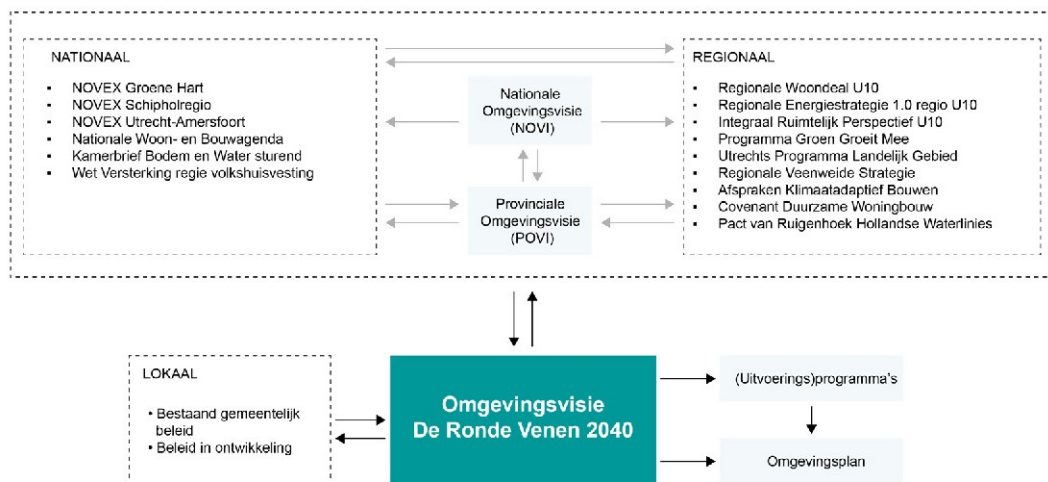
NATIONAAL

- NOVEX Groene Hart
- NOVEX Schipholregio
- NOVEX Utrecht-Amersfoort
- Nationale Woon- en Bouwagenda
- Kamerbrief Bodem en Water sturend
- Wet Versterking regie volkshuisvesting

Nationale Omgevingsvisie (NOVI)

Provinciale Omgevingsvisie (POVI)

REGIONAAL

- Regionale Woondeal U10
- Regionale Energiestrategie 1.0 regio U10
- Integraal Ruimtelijk Perspectief U10
- Programma Groen Groeit Mee
- Utrechts Programma Landelijk Gebied
- Regionale Veenweide Strategie
- Afspraken Klimaatadaptief Bouwen
- Covenant Duurzame Woningbouw
- Pact van Ruigenhoek Hollandse Waterlinies

LOKAAL

- Bestaand gemeentelijk beleid
- Beleid in ontwikkeling

Omgevingsvisie De Ronde Venen 2040

(Uitvoerings)programma's

Omgevingsplan